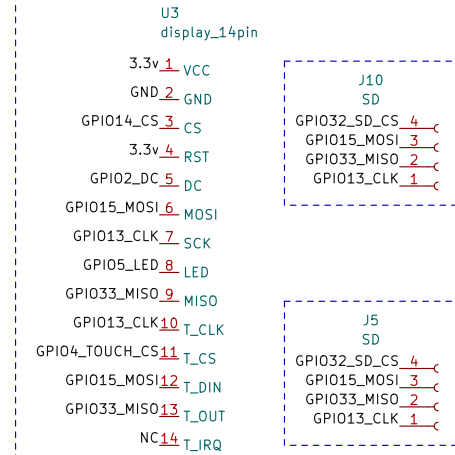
U3
display_14pin

3.3v 1 VCC
GND 2 GND
GPIO14_CS 3 CS
3.3v 4 RST
GPIO2_DC 5 DC
GPIO15_MOSI 6 MOSI
GPIO13_CLK 7 SCK
GPIO5_LED 8 LED
GPIO33_MISO 9 MISO
GPIO13_CLK 10 T_CLK
GPIO4_TOUCH_CS 11 T_CS
GPIO15_MOSI 12 T_DIN
GPIO33_MISO 13 T_OUT
NC 14 T_IRQ

J10
SD
GPIO32_SD_CS 4
GPIO15_MOSI 3
GPIO33_MISO 2
GPIO13_CLK 1

J5
SD
GPIO32_SD_CS 4
GPIO15_MOSI 3
GPIO33_MISO 2
GPIO13_CLK 1